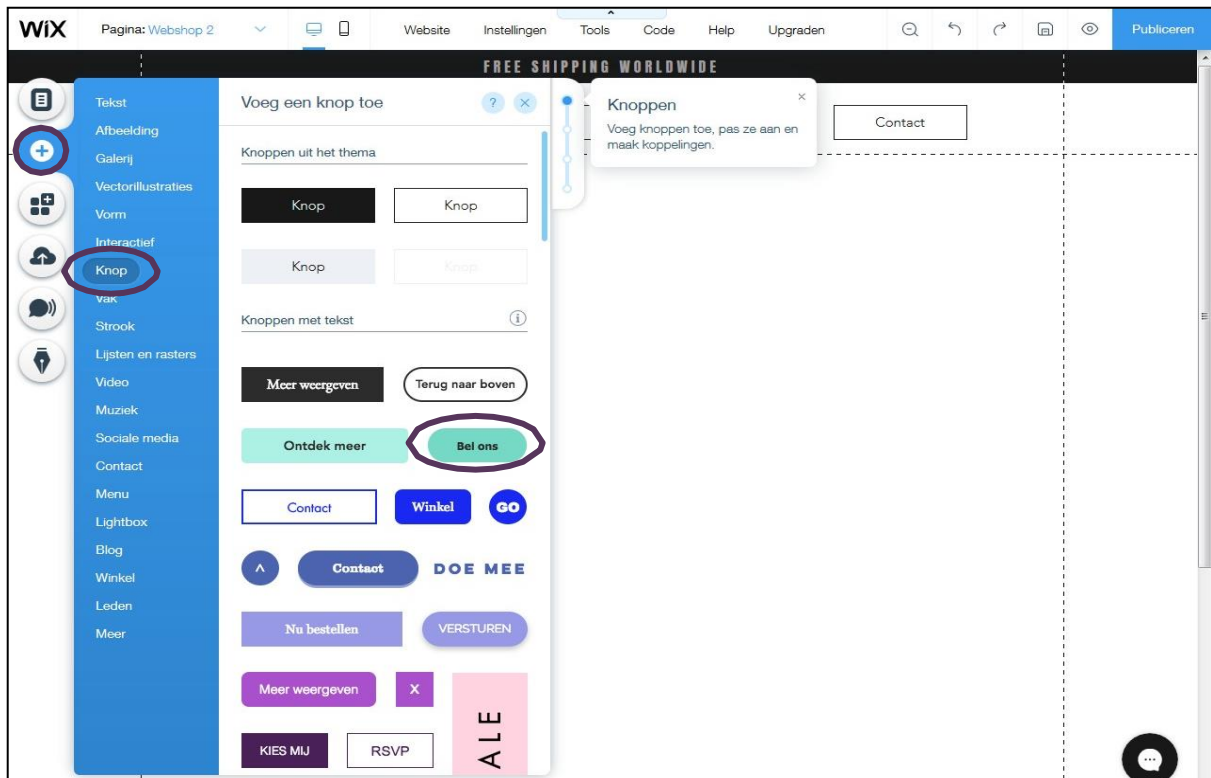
WiX Pagina: Webshop 2 Website Instellingen Tools Code Help Upgraden Publiceren

FREE SHIPPING WORLDWIDE

Tekst
Afbeelding
Galerij
Vectorillustraties
Vorm
Interactief
Knop
Vak
Strook
Lijsten en rasters
Video
Muziek
Sociale media
Contact
Menu
Lightbox
Blog
Winkel
Leden
Meer

Voeg een knop toe ? ×

Knoppen uit het thema

Knop Knop
Knop Knop

Knoppen met tekst

Meer weergeven Terug naar boven
Ontdek meer Bel ons
Contact Winkel GO
Contact DOE MEE
Nu bestellen VERSTUREN
Meer weergeven X
KIES MIJ RSVP
ALE

Knoppen ×
Voeg knoppen toe, pas ze aan en maak koppelingen.

Contact